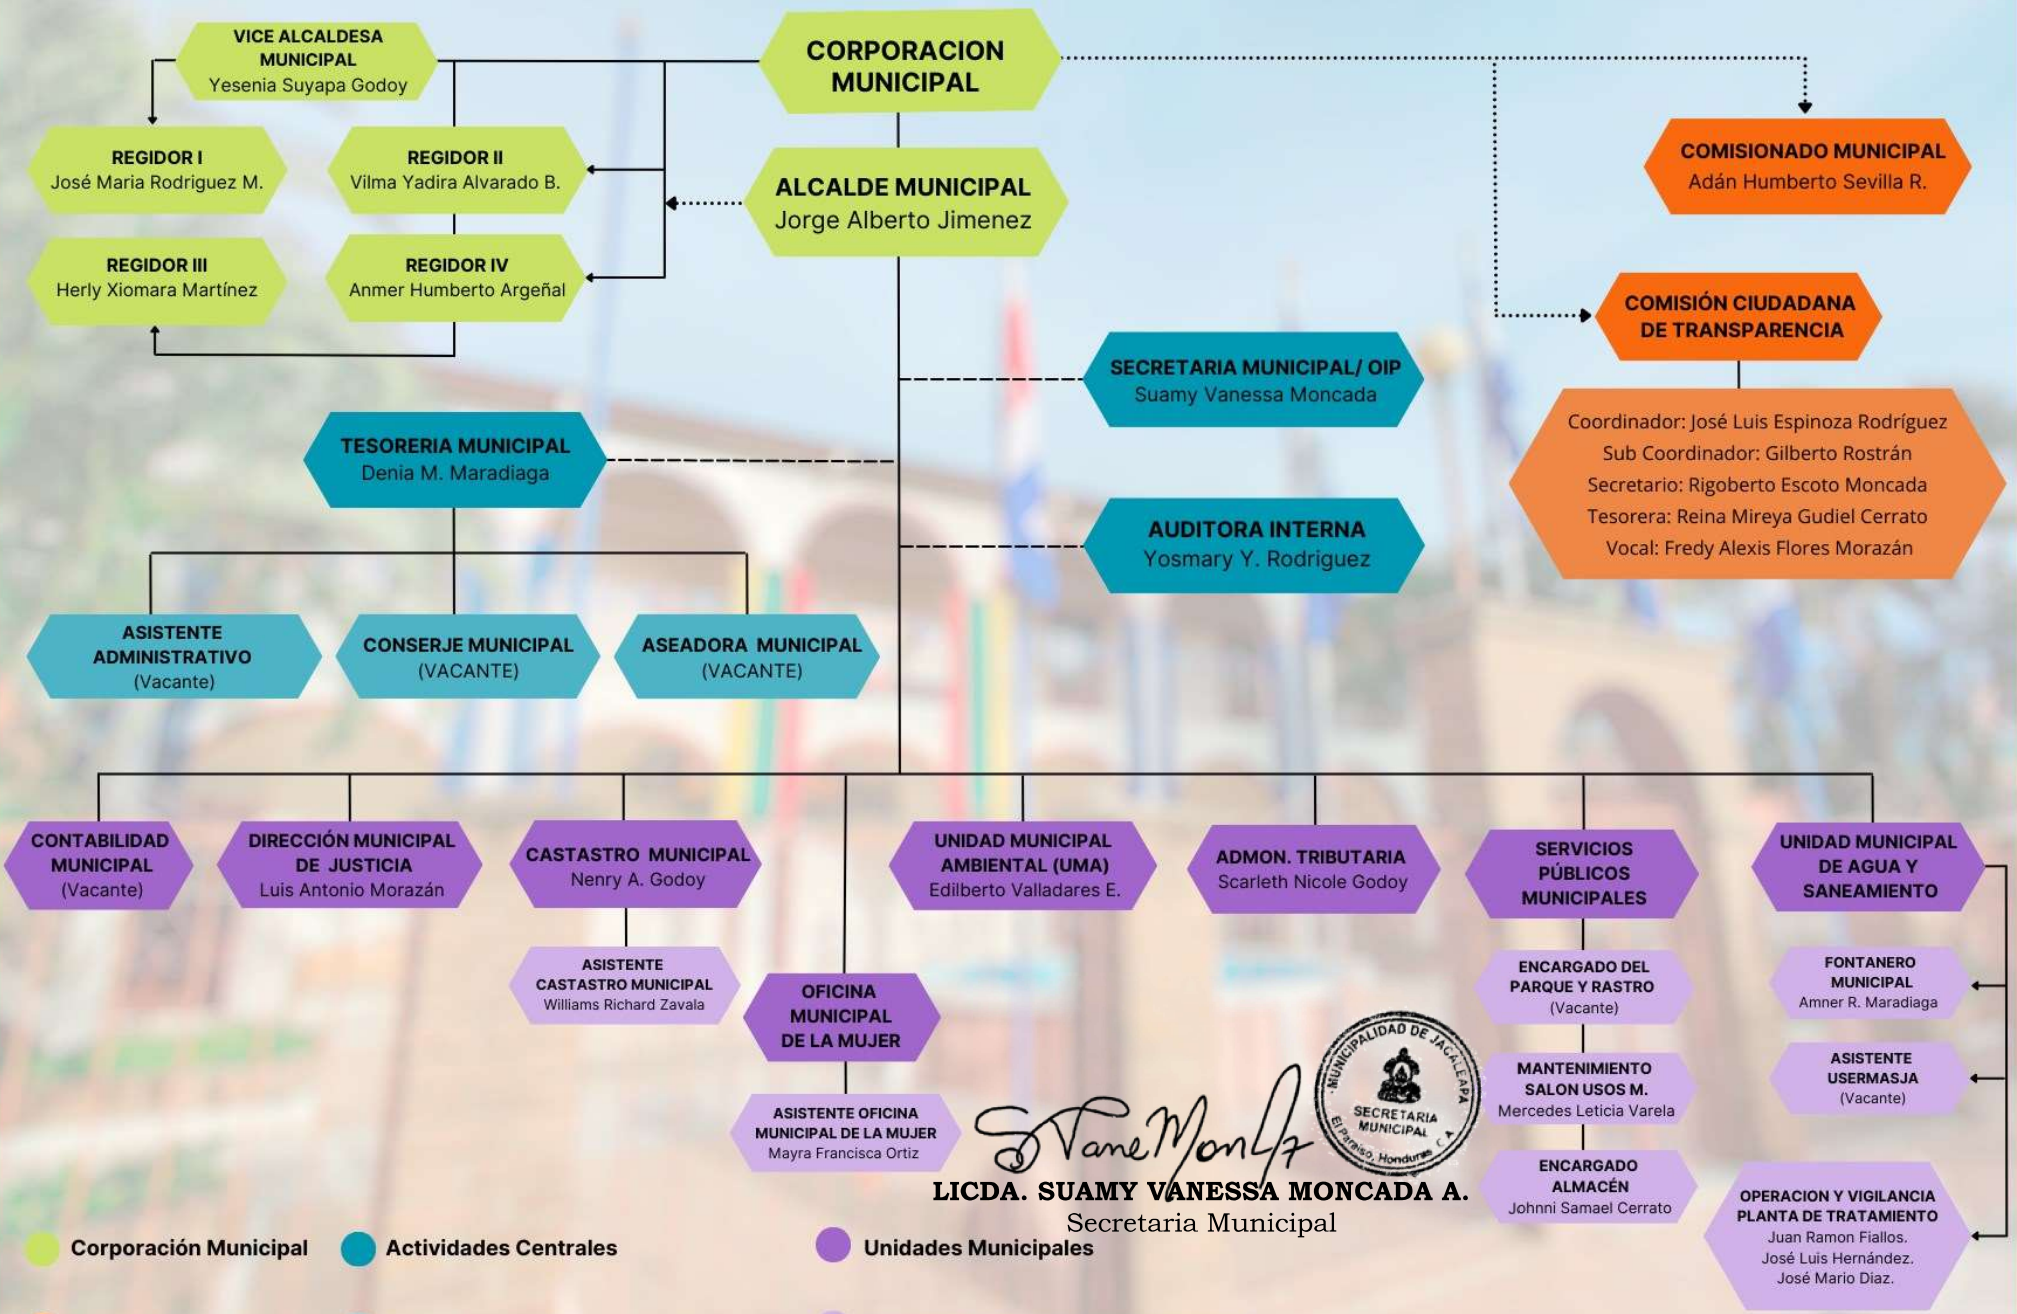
VICE ALCALDESA MUNICIPAL
Yesenia Suyapa Godoy

CORPORACION MUNICIPAL

REGIDOR I
José Maria Rodriguez M.

REGIDOR II
Vilma Yadira Alvarado B.

ALCALDE MUNICIPAL
Jorge Alberto Jimenez

COMISIONADO MUNICIPAL
Adán Humberto Sevilla R.

REGIDOR III
Herly Xiomara Martínez

REGIDOR IV
Anmer Humberto Argeñal

COMISIÓN CIUDADANA DE TRANSPARENCIA

SECRETARIA MUNICIPAL/ OIP
Suamy Vanessa Moncada

Coordinador: José Luis Espinoza Rodríguez
Sub Coordinador: Gilberto Rostrán
Secretario: Rigoberto Escoto Moncada
Tesorera: Reina Mireya Gudiel Cerrato
Vocal: Fredy Alexis Flores Morazán

TESORERIA MUNICIPAL
Denia M. Maradiaga

AUDITORA INTERNA
Yosmary Y. Rodriguez

ASISTENTE ADMINISTRATIVO
(Vacante)

CONSERJE MUNICIPAL
(VACANTE)

ASEADORA MUNICIPAL
(VACANTE)

CONTABILIDAD MUNICIPAL
(Vacante)

DIRECCIÓN MUNICIPAL DE JUSTICIA
Luis Antonio Morazán

CASTASTRO MUNICIPAL
Nenry A. Godoy

UNIDAD MUNICIPAL AMBIENTAL (UMA)
Edilberto Valladares E.

ADMON. TRIBUTARIA
Scarleth Nicole Godoy

SERVICIOS PÚBLICOS MUNICIPALES

UNIDAD MUNICIPAL DE AGUA Y SANEAMIENTO

ASISTENTE CASTASTRO MUNICIPAL
Williams Richard Zavala

OFICINA MUNICIPAL DE LA MUJER

ENCARGADO DEL PARQUE Y RASTRO
(Vacante)

FONTANERO MUNICIPAL
Amner R. Maradiaga

MANTENIMIENTO SALON USOS M.
Mercedes Leticia Varela

ASISTENTE USERMASJA
(Vacante)

ASISTENTE OFICINA MUNICIPAL DE LA MUJER
Mayra Francisca Ortiz

MUNICIPALIDAD DE JACALEAPA
SECRETARIA MUNICIPAL
El Paraíso, Honduras, C.A.

SVaneMon

LICDA. SUAMY VANESSA MONCADA A.
Secretaria Municipal

ENCARGADO ALMACÉN
Johnni Samael Cerrato

OPERACION Y VIGILANCIA PLANTA DE TRATAMIENTO
Juan Ramon Fiallos.
José Luis Hernández.
José Mario Diaz.

Corporación Municipal
Actividades Centrales
Unidades Municipales